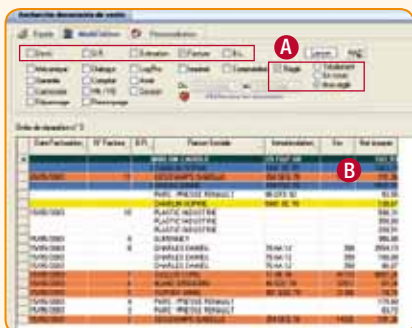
Recherche documents de vente

Export | Modification | Personnalisation

Devis | O.R. | Estimation | Facture | B.L.

Lancer | Aide

A

Réglé | Totalement | En cours | Non réglé

Ordre de séparation n°3

B

| Date Facturation | N° Facture | O.R. | Raison Sociale | Immatriculation | Km | Net à payer |
|---|---|---|---|---|---|---|
| | | | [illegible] | | | |
| 05/05/2003 | 11 | | DESCHAMPS DANIELLE | | | |
| | | | PARIS - PNEUS RENAULT | | | |
| | | | CHARLES HOPPER | | | |
| 15/05/2003 | 10 | | PLASTIC INDUSTRIE | | | |
| | | | PLASTIC INDUSTRIE | | | |
| 15/05/2003 | 9 | | GUERINEY | | | |
| 15/05/2003 | 8 | | CHARLES DANIEL | | | |
| | | | CHARLES DANIEL | | | |
| | | | CHARLES DANIEL | | | |
| 15/05/2003 | 6 | | PLASTIC INDUSTRIE | | | |
| | | | PARIS - PNEUS RENAULT | | | |
| | | | PARIS - PNEUS RENAULT | | | |
| 05/05/2003 | | | DESCHAMPS DANIELLE | | | |